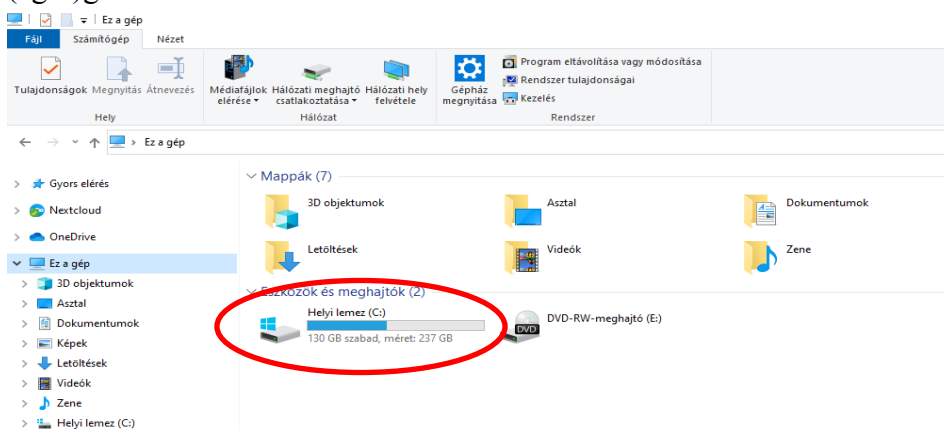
Ez a gép

Fájl | Számítógép | Nézet

Tulajdonságok
Megnyitás
Átnevezés
Hely

Médiafájlok elérése
Hálózati meghajtó csatlakoztatása
Hálózati hely felvétele
Hálózat

Gépház megnyitása
Program eltávolítása vagy módosítása
Rendszer tulajdonságai
Kezelés
Rendszer

Ez a gép

Gyors elérés
Nextcloud
OneDrive
Ez a gép
3D objektumok
Asztal
Dokumentumok
Képek
Letöltések
Videók
Zene
Helyi lemez (C:)

Mappák (7)
3D objektumok
Asztal
Dokumentumok
Letöltések
Videók
Zene

Eszközök és meghajtók (2)
Helyi lemez (C:)
130 GB szabad, méret: 237 GB
DVD
DVD-RW-meghajtó (E:)